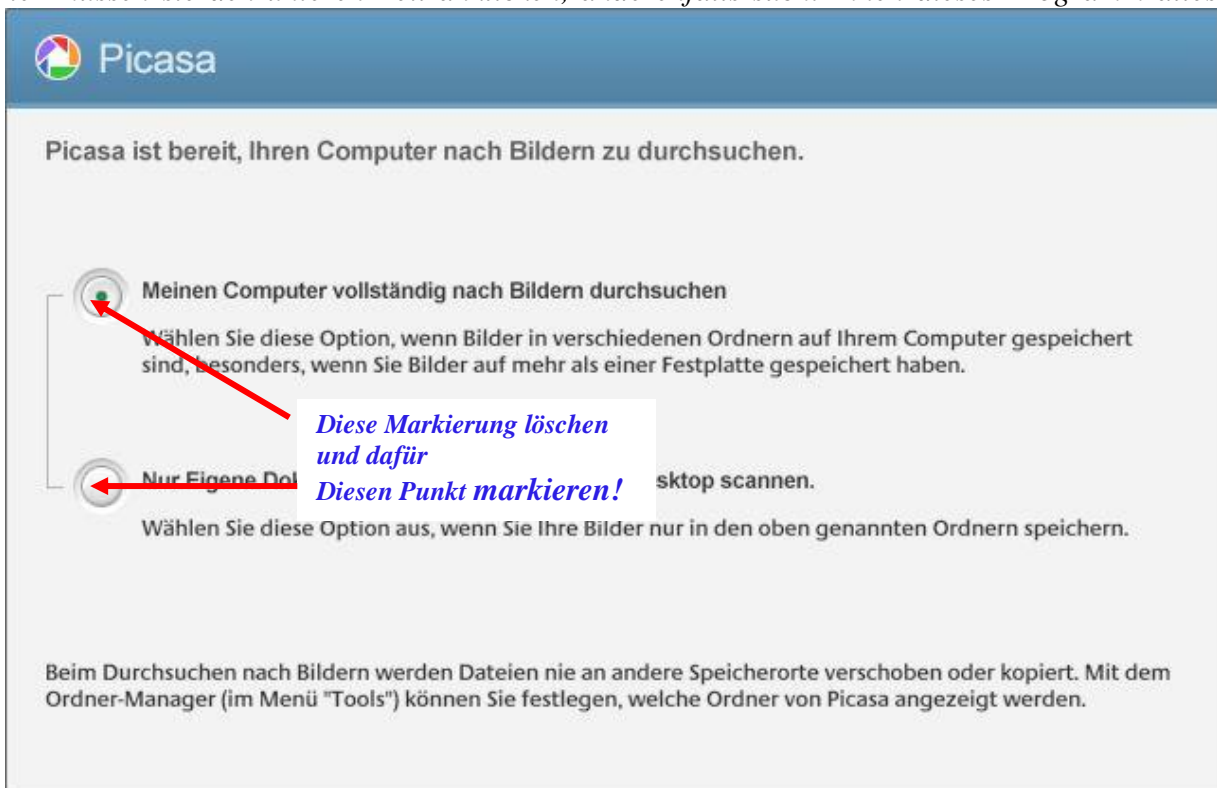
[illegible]

Picasa

Picasa ist bereit, Ihren Computer nach Bildern zu durchsuchen.

Meinen Computer vollständig nach Bildern durchsuchen

Wählen Sie diese Option, wenn Bilder in verschiedenen Ordnern auf Ihrem Computer gespeichert sind, besonders, wenn Sie Bilder auf mehr als einer Festplatte gespeichert haben.

Diese Markierung löschen und dafür Diesen Punkt markieren!

Nur Eigene Do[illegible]sktop scannen.

Wählen Sie diese Option aus, wenn Sie Ihre Bilder nur in den oben genannten Ordnern speichern.

Beim Durchsuchen nach Bildern werden Dateien nie an andere Speicherorte verschoben oder kopiert. Mit dem Ordner-Manager (im Menü "Tools") können Sie festlegen, welche Ordner von Picasa angezeigt werden.